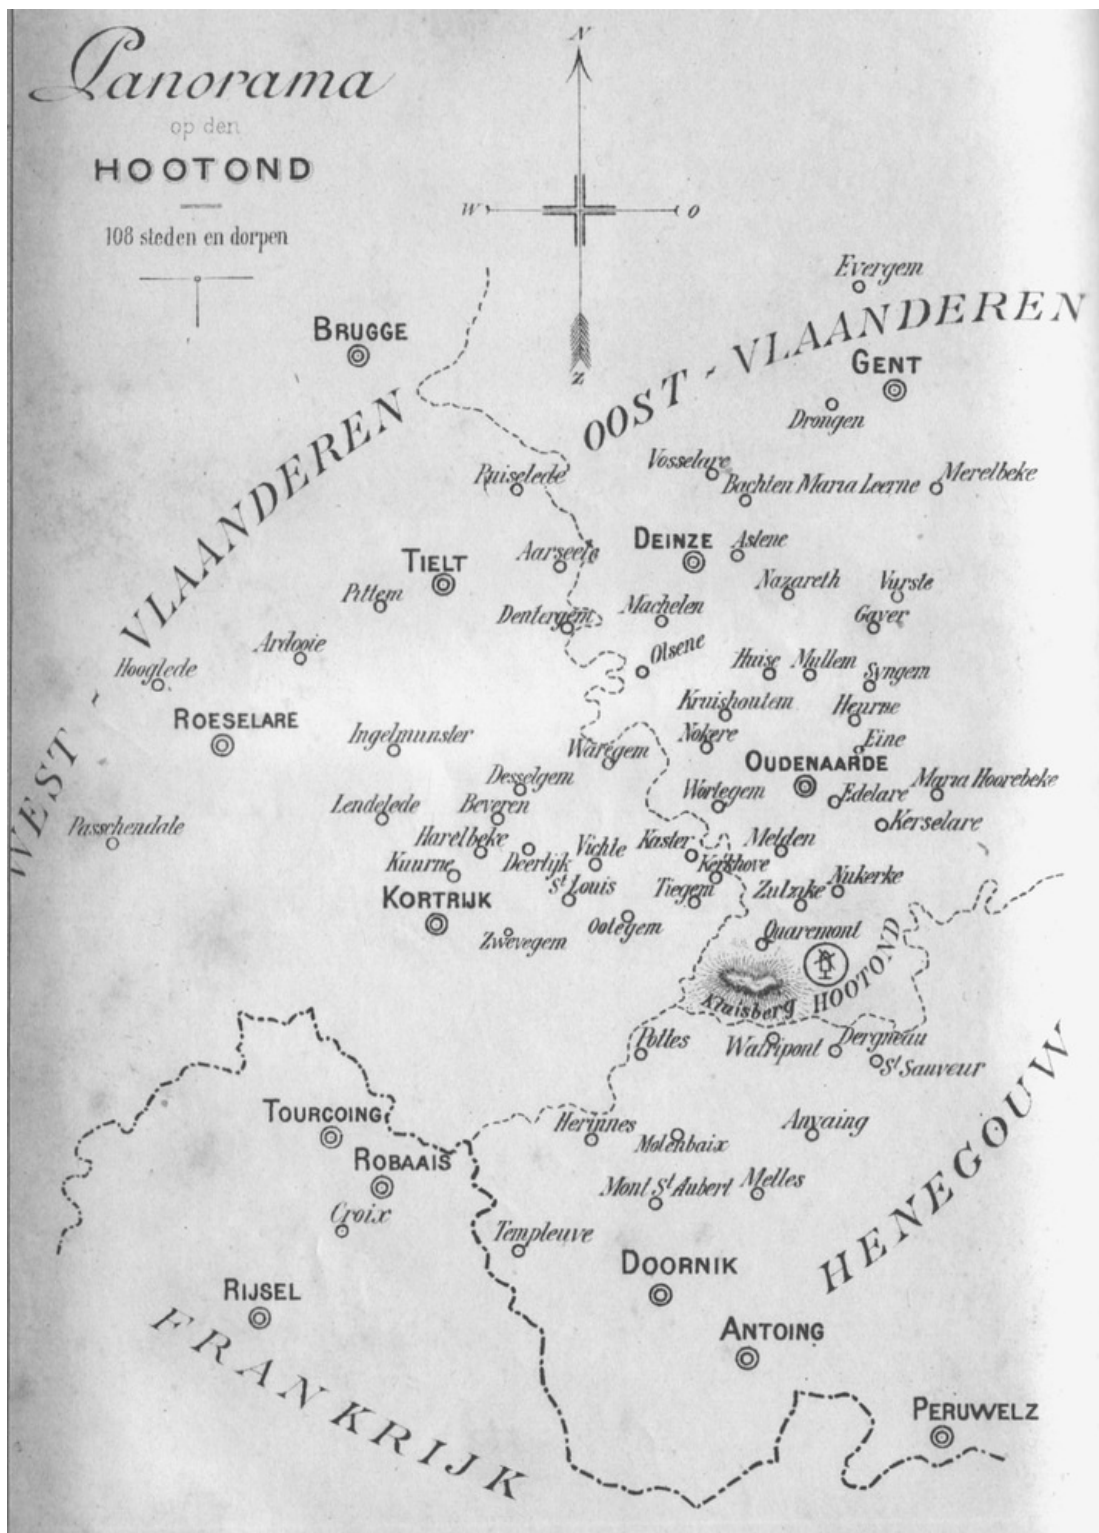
Panorama
op den
HOOTOND
108 steden en dorpen

N
W
O
Z

Evergem
OOST - VLAANDEREN
GENT
Drongen
BRUGGE
WEST - VLAANDEREN
Ruiselede
Vosselare
Bachten Maria Leerne
Merelbeke
DEINZE
Astene
Aarseele
TIELT
Pittem
Nazareth
Vurste
Gaver
Dentergem
Machelen
Ardooie
Olsene
Huise
Mullem
Syngem
Hooglede
Kruishoutem
Heurne
ROESELARE
Ingelmunster
Nokere
Eine
Waregem
OUDENAARDE
Desselgem
Maria Hoorebeke
Wortegem
Edelare
Lendelede
Beveren
Kerselare
Passchendale
Harelbeke
Vichte
Kaster
Melden
Kuurne
Deerlijk
Kerkhove
Nukerke
St Louis
Tiegem
Zulzeke
KORTRIJK
Ootegem
Zwevegem
Quaremont
Kluisberg
HOOTOND
Polles
Waripont
Dergneau
St Sauveur
Herinnes
Anvaing
TOURCOING
Molenbaix
ROBAAIS
Mont St Aubert
Melles
Croix
HENEGOUW
Templeuve
DOORNIK
RIJSEL
ANTOING
FRANKRIJK
PERUWELZ